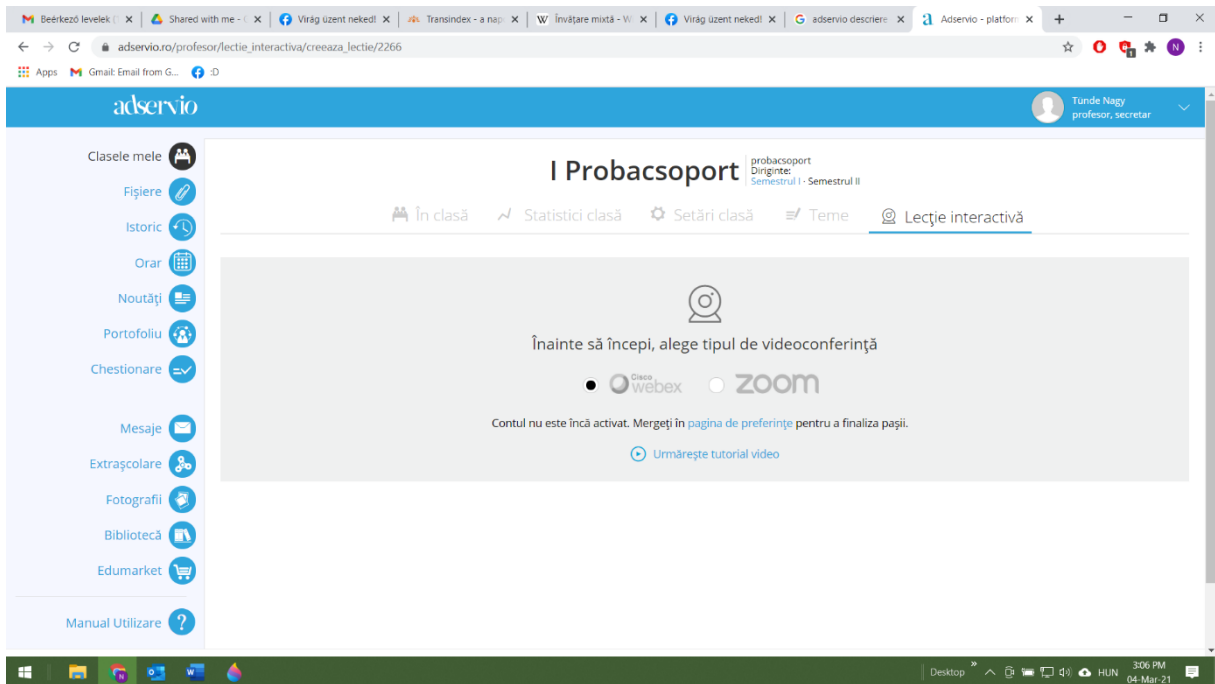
Beérkező levelek | Shared with me - | Virág üzent neked! | Transindex - a nap | Învățare mixtă - W | Virág üzent neked! | adservio descriere | Adservio - platform

adservio.ro/profesor/lectie_interactiva/creeaza_lectie/2266

Apps Gmail: Email from G... :D

adservio

Tünde Nagy
profesor, secretar

Clasele mele
Fișiere
Istoric
Orar
Noutăți
Portofoliu
Chestionare

Mesaje
Extrașcolare
Fotografii
Bibliotecă
Edumarket

Manual Utilizare

I Probacsoport

probacsoport
Diriginte:
Semestrul I - Semestrul II

În clasă Statistici clasă Setări clasă Teme Lecție interactivă

Înainte să începi, alege tipul de videoconferință

Cisco webex ZOOM

Contul nu este încă activat. Mergeți în pagina de preferințe pentru a finaliza pașii.

Urmărește tutorial video

Desktop HUN 3:06 PM 04-Mar-21